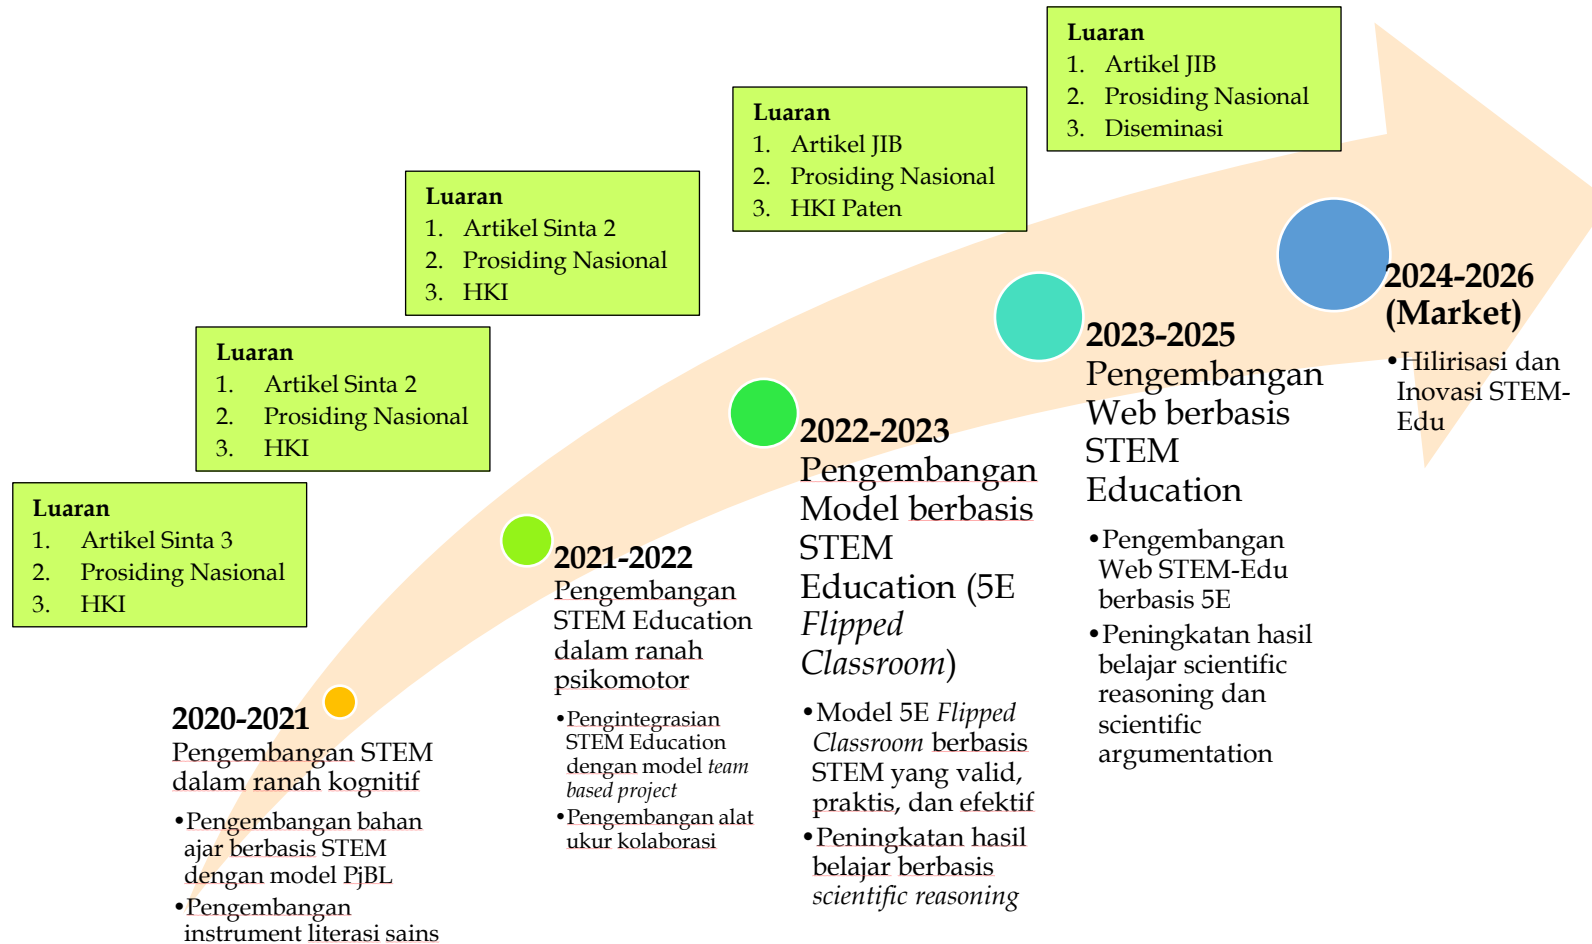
Luaran
1. Artikel Sinta 3
2. Prosiding Nasional
3. HKI

Luaran
1. Artikel Sinta 2
2. Prosiding Nasional
3. HKI

Luaran
1. Artikel Sinta 2
2. Prosiding Nasional
3. HKI

Luaran
1. Artikel JIB
2. Prosiding Nasional
3. HKI Paten

Luaran
1. Artikel JIB
2. Prosiding Nasional
3. Diseminasi

2020-2021
Pengembangan STEM dalam ranah kognitif
• Pengembangan bahan ajar berbasis STEM dengan model PjBL
• Pengembangan instrument literasi sains

2021-2022
Pengembangan STEM Education dalam ranah psikomotor
• Pengintegrasian STEM Education dengan model *team based project*
• Pengembangan alat ukur kolaborasi

2022-2023
Pengembangan Model berbasis STEM Education (5E *Flipped Classroom*)
• Model 5E *Flipped Classroom* berbasis STEM yang valid, praktis, dan efektif
• Peningkatan hasil belajar berbasis *scientific reasoning*

2023-2025
Pengembangan Web berbasis STEM Education
• Pengembangan Web STEM-Edu berbasis 5E
• Peningkatan hasil belajar scientific reasoning dan scientific argumentation

2024-2026 (Market)
• Hilirisasi dan Inovasi STEM-Edu